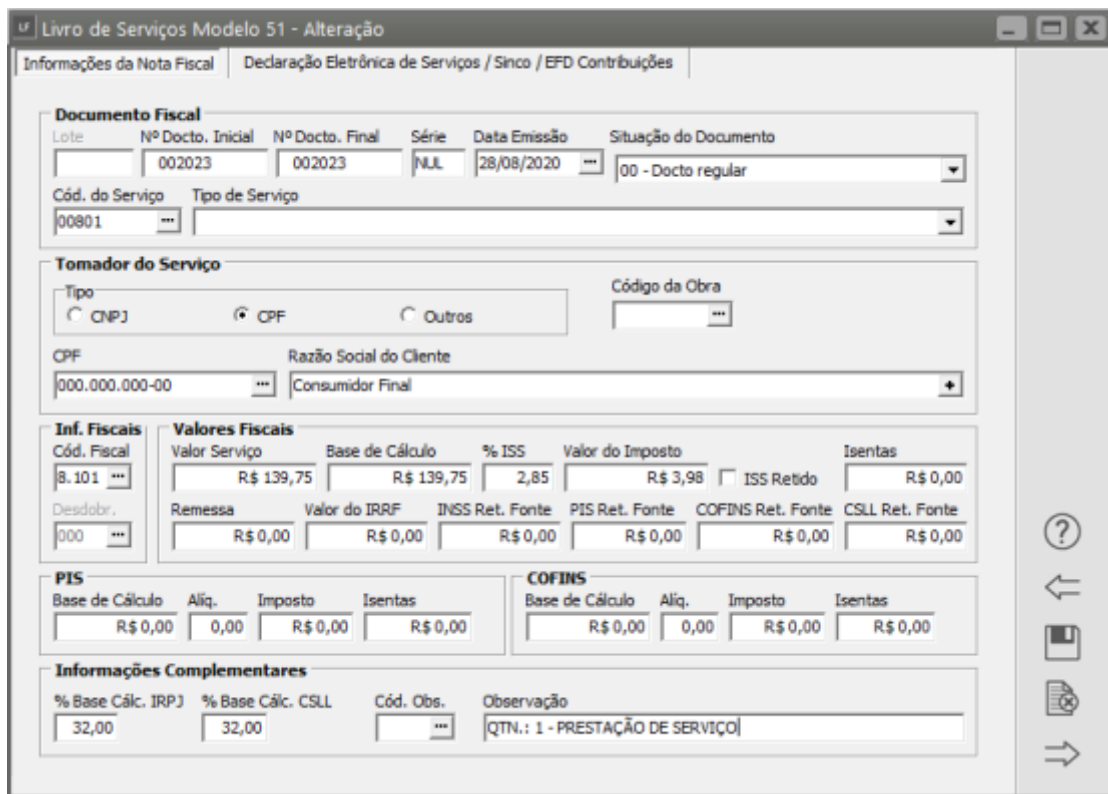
Livro de Serviços Modelo 51 - Alteração

Informações da Nota Fiscal | Declaração Eletrônica de Serviços / Sinco / EFD Contribuições

Documento Fiscal
Lote
Nº Docto. Inicial 002023
Nº Docto. Final 002023
Série NUL
Data Emissão 28/08/2020
Situação do Documento 00 - Docto regular
Cód. do Serviço 00801
Tipo de Serviço

Tomador do Serviço
Tipo
CNPJ
CPF
Outros
Código da Obra
CPF 000.000.000-00
Razão Social do Cliente Consumidor Final

Inf. Fiscais
Cód. Fiscal 8.101
Desdobr. 000

Valores Fiscais
Valor Serviço R$ 139,75
Base de Cálculo R$ 139,75
% ISS 2,85
Valor do Imposto R$ 3,98
ISS Retido
Isentas R$ 0,00
Remessa R$ 0,00
Valor do IRRF R$ 0,00
INSS Ret. Fonte R$ 0,00
PIS Ret. Fonte R$ 0,00
COFINS Ret. Fonte R$ 0,00
CSLL Ret. Fonte R$ 0,00

PIS
Base de Cálculo R$ 0,00
Alíq. 0,00
Imposto R$ 0,00
Isentas R$ 0,00

COFINS
Base de Cálculo R$ 0,00
Alíq. 0,00
Imposto R$ 0,00
Isentas R$ 0,00

Informações Complementares
% Base Cálc. IRPJ 32,00
% Base Cálc. CSLL 32,00
Cód. Obs.
Observação QTN.: 1 - PRESTAÇÃO DE SERVIÇO